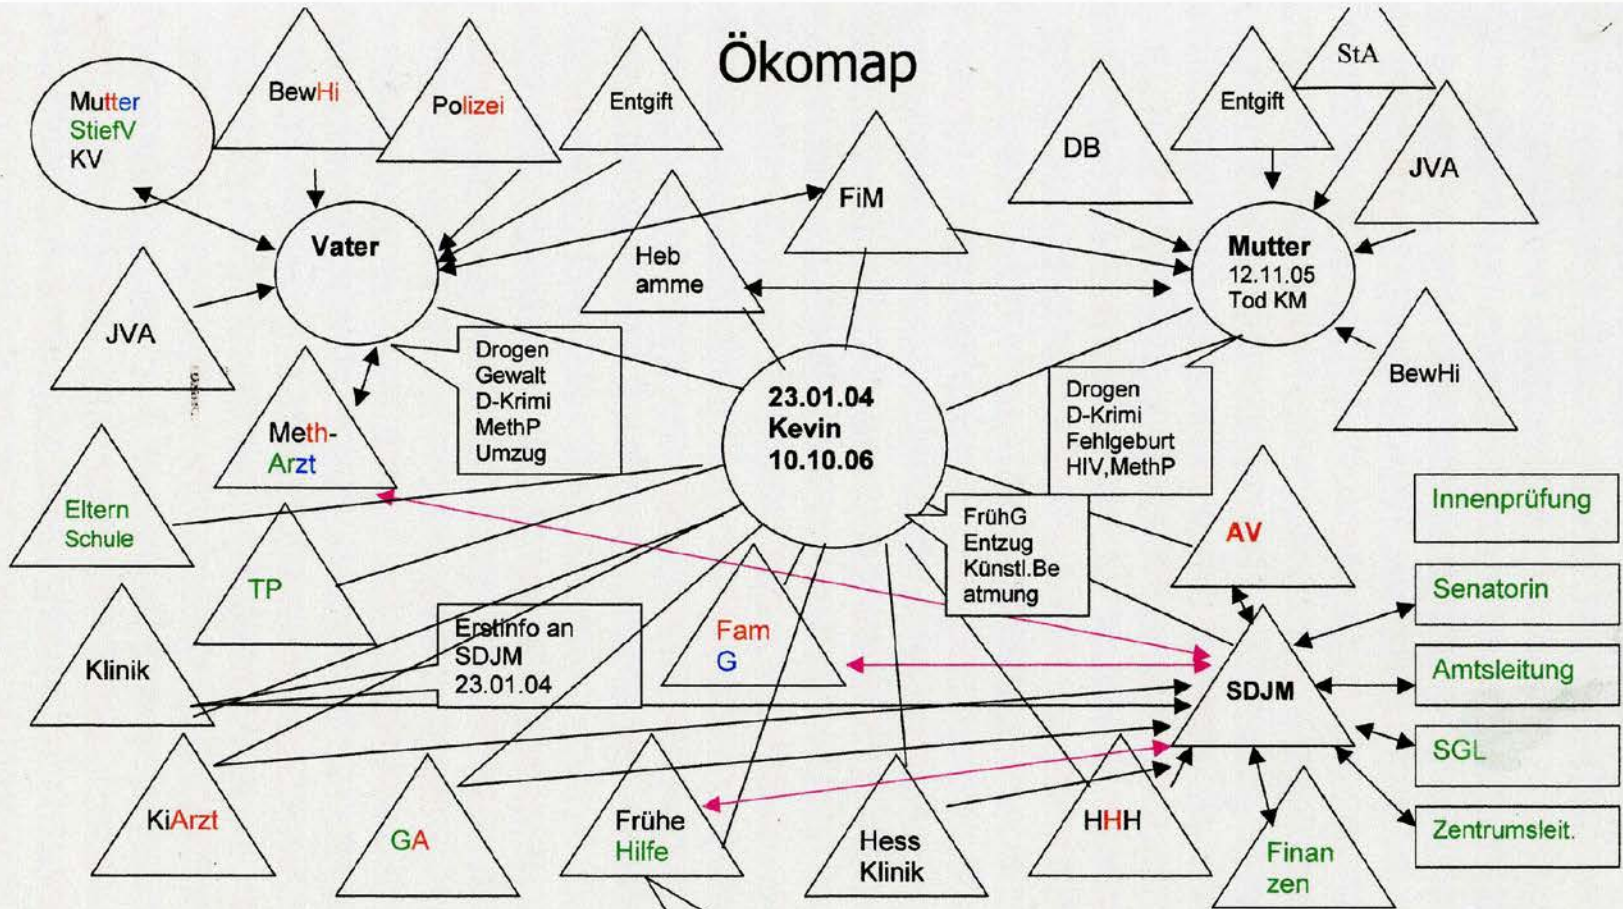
Ökomap

Mutter
StiefV
KV

BewHi

Polizei

Entgift

StA

Entgift

DB

JVA

FiM

Heb amme

Vater

Mutter
12.11.05
Tod KM

JVA

Drogen
Gewalt
D-Krimi
MethP
Umzug

Meth-Arzt

23.01.04
Kevin
10.10.06

Drogen
D-Krimi
Fehlgeburt
HIV,MethP

BewHi

Eltern Schule

TP

FrühG
Entzug
Künstl.Be atmung

AV

Innenprüfung

Senatorin

Amtsleitung

SGL

Zentrumsleit.

Klinik

Erstinfo an SDJM 23.01.04

Fam G

SDJM

KiArzt

GA

Frühe Hilfe

Hess Klinik

HHH

Finan zen